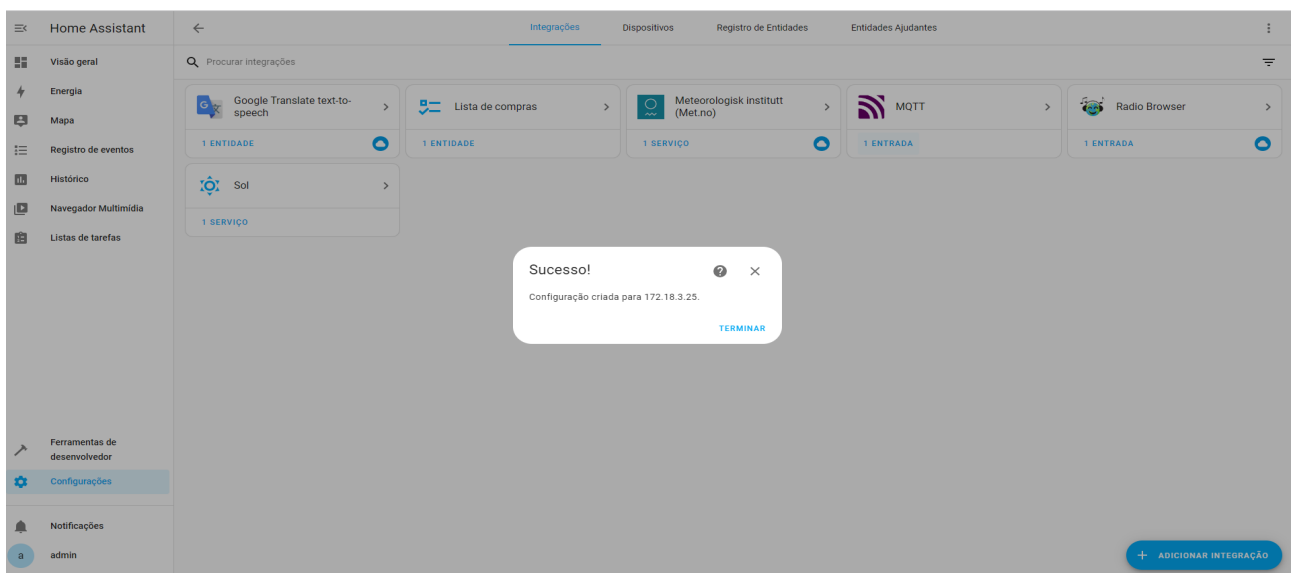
Home Assistant

Visão geral
Energia
Mapa
Registro de eventos
Histórico
Navegador Multimídia
Listas de tarefas

Ferramentas de desenvolvedor
Configurações

Notificações
a admin

Integrações Dispositivos Registro de Entidades Entidades Ajudantes

Procurar integrações

Google Translate text-to-speech
1 ENTIDADE

Lista de compras
1 ENTIDADE

Meteorologisk institutt (Met.no)
1 SERVIÇO

MQTT
1 ENTRADA

Radio Browser
1 ENTRADA

Sol
1 SERVIÇO

Sucesso!
Configuração criada para 172.18.3.25.
TERMINAR

+ ADICIONAR INTEGRAÇÃO